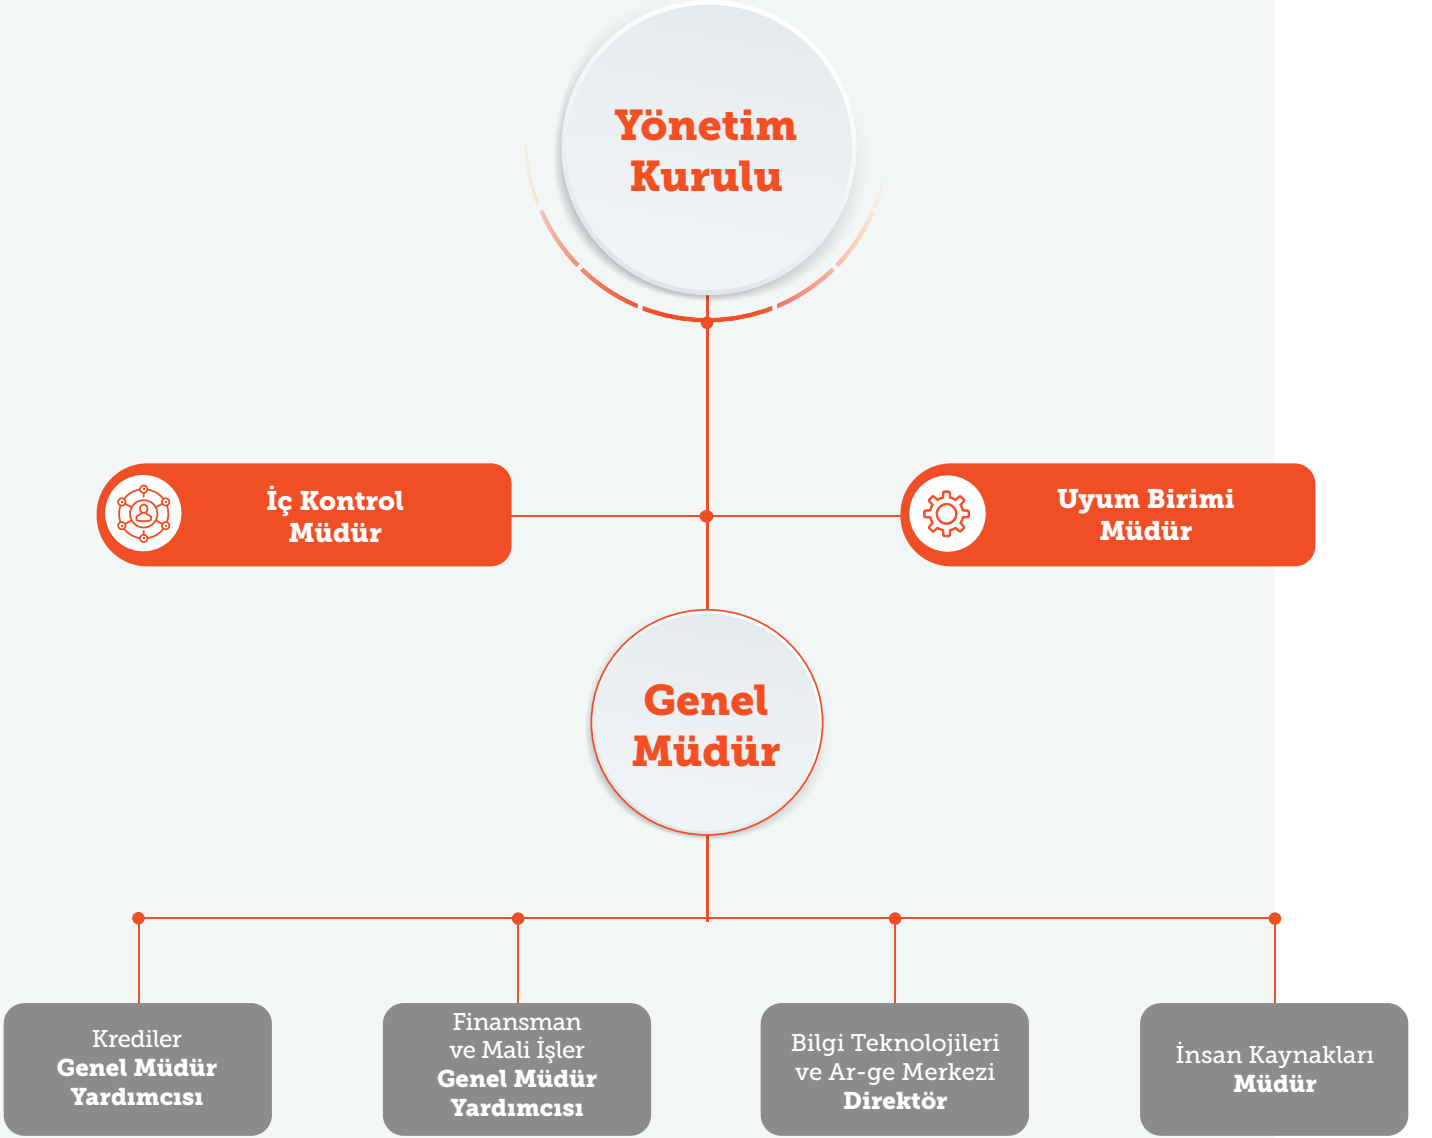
Yönetim Kurulu

İç Kontrol Müdür

Uyum Birimi Müdür

Genel Müdür

Krediler Genel Müdür Yardımcısı

Finansman ve Mali İşler Genel Müdür Yardımcısı

Bilgi Teknolojileri ve Ar-ge Merkezi Direktör

İnsan Kaynakları Müdür